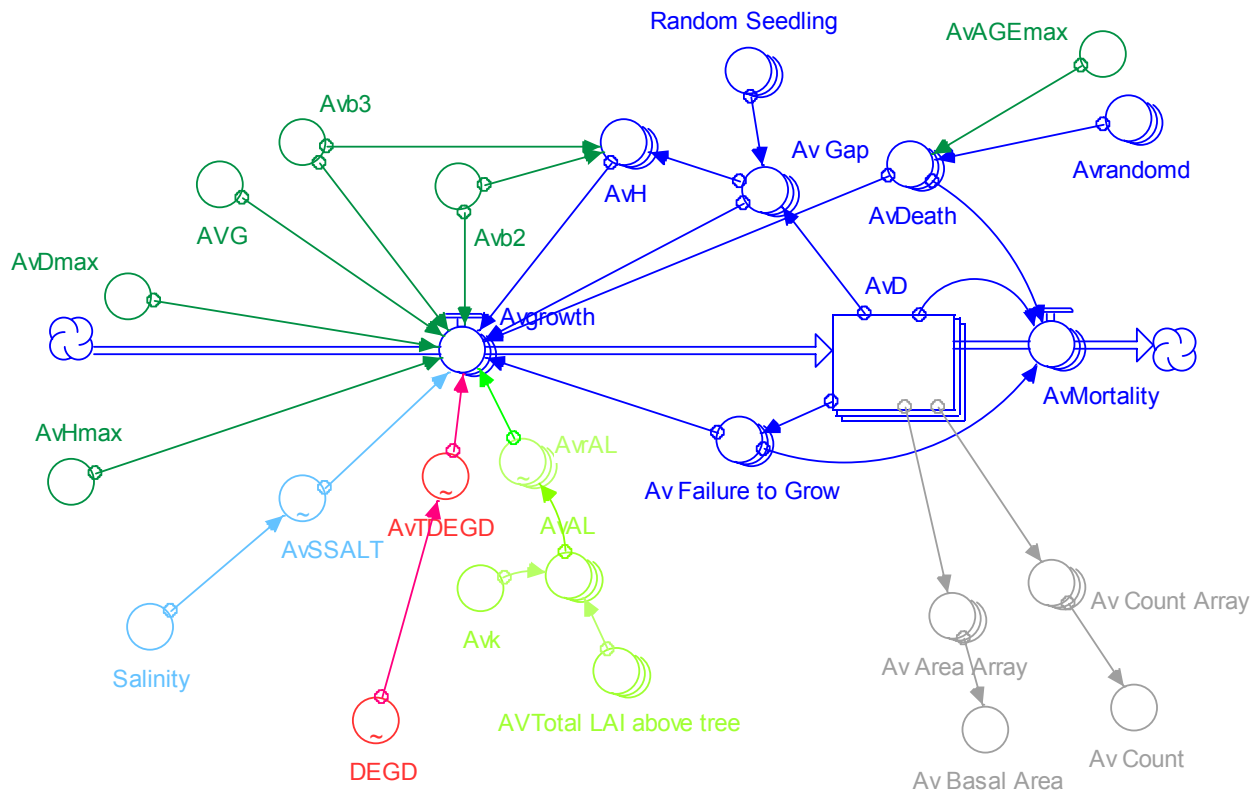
Random Seedling
AvAGEmax
Avb3
Av Gap
AvH
Avrandomd
AVG
AvDeath
Avb2
AvDmax
AvD
Avgrowth
AvMortality
AvHmax
AvrAL
Av Failure to Grow
~
AvTDEGD
~
AvSSALT
AvAL
Av Count Array
Avk
Salinity
Av Area Array
AVTotal LAI above tree
~
DEGD
Av Count
Av Basal Area